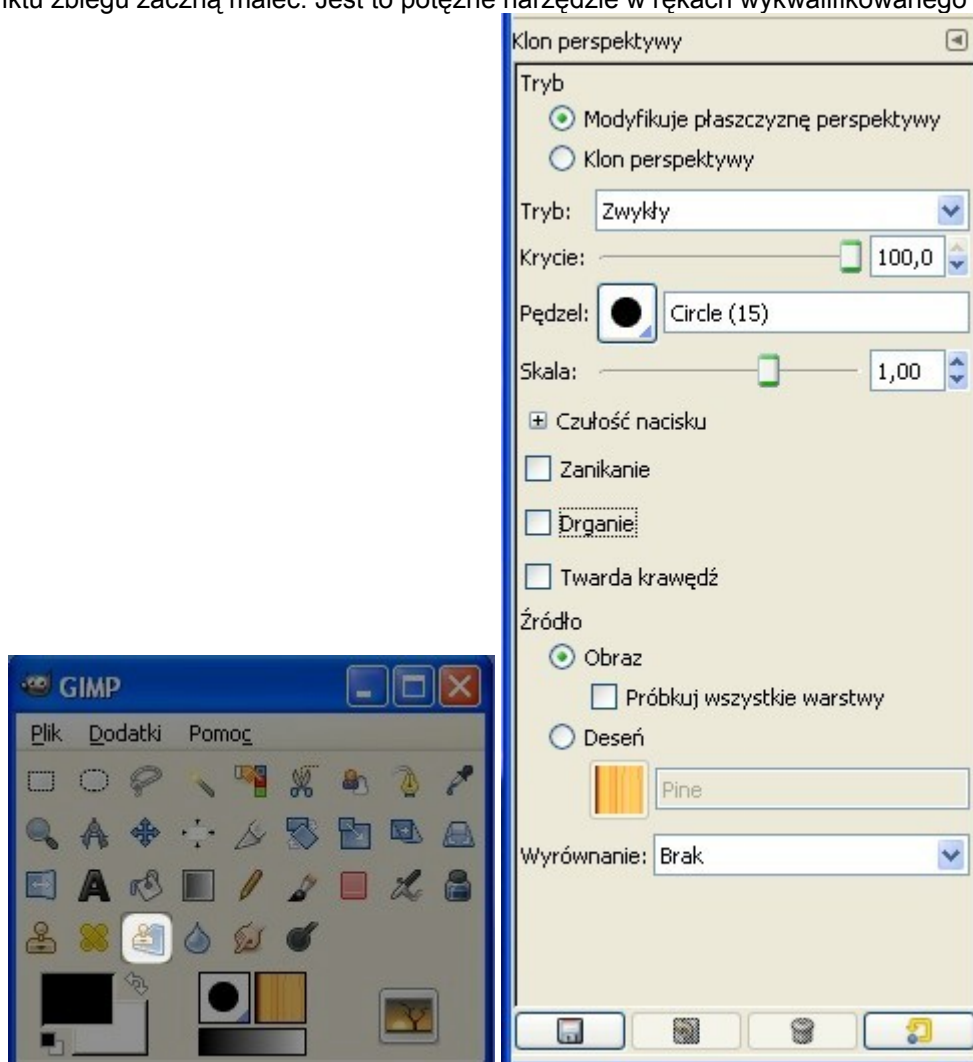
nktu zbiegu zaczną maleć. Jest to potężne narzędzie w rękach wykwalifikowanego

Klon perspektywy

Tryb
Modyfikuje płaszczyznę perspektywy
Klon perspektywy

Tryb: Zwykły
Krycie: 100,0
Pędzel: Circle (15)
Skala: 1,00
Czułość nacisku
Zanikanie
Drganie
Twarda krawędź
Źródło
Obraz
Próbkuj wszystkie warstwy
Deseń
Pine
Wyrównanie: Brak

GIMP
Plik Dodatki Pomoc